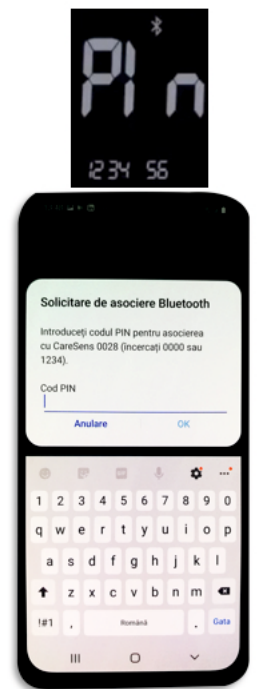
PIn
1234 56

Solicitare de asociere Bluetooth

Introduceți codul PIN pentru asocierea cu CareSens 0028 (încercați 0000 sau 1234).

Cod PIN

Anulare OK

1 2 3 4 5 6 7 8 9 0
q w e r t y u i o p
a s d f g h j k l
z x c v b n m
!#1 , Română . Gata